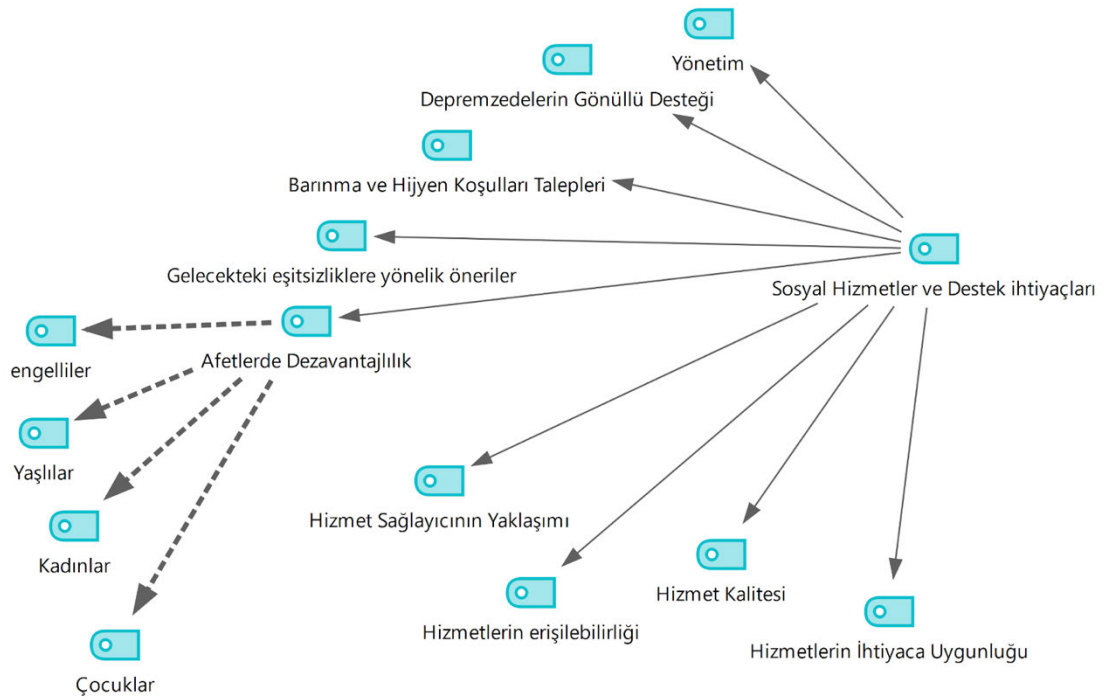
Yönetim

Depremzedelerin Gönüllü Desteği

Barınma ve Hijyen Koşulları Talepleri

Gelecekteki eşitsizliklere yönelik öneriler

Sosyal Hizmetler ve Destek ihtiyaçları

engelliler

Afetlerde Dezavantajlılık

Yaşlılar

Kadınlar

Çocuklar

Hizmet Sağlayıcının Yaklaşımı

Hizmetlerin erişilebilirliği

Hizmet Kalitesi

Hizmetlerin İhtiyaca Uygunluğu